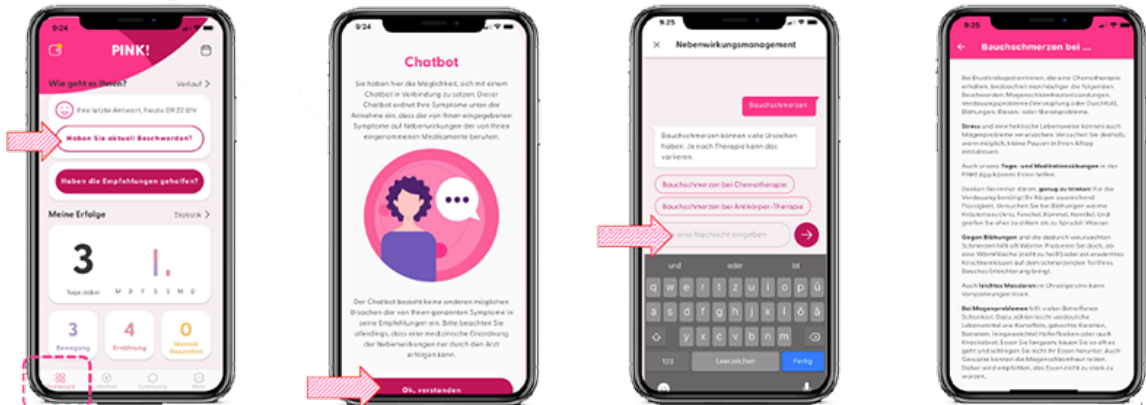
9:24

PINK!

Wie geht es Ihnen?

Verlauf >

Ihre letzte Antwort, heute 09:22 Uhr

Haben Sie aktuell Beschwerden?

Haben die Empfehlungen geholfen?

Meine Erfolge

Statistik >

3

Tage dabei

M D F S S M D

3
Bewegung

4
Ernährung

0
Mentale Gesundheit

Dashboard

Community

9:24

Chatbot

Sie haben hier die Möglichkeit, sich mit einem Chatbot in Verbindung zu setzen. Dieser Chatbot ordnet Ihre Symptome unter der Annahme ein, dass die von Ihnen eingegebenen Symptome auf Nebenwirkungen der von Ihnen eingenommenen Medikamente beruhen.

Der Chatbot bezieht keine anderen möglichen Ursachen der von Ihnen genannten Symptome in seine Empfehlungen ein. Bitte beachten Sie allerdings, dass eine medizinische Einordnung der Nebenwirkungen nur durch den Arzt erfolgen kann.

Ok, verstanden

9:25

Nebenwirkungsmanagement

Bauchschmerzen

Bauchschmerzen können viele Ursachen haben. Je nach Therapie kann dies variieren.

Bauchschmerzen bei Chemotherapie

Bauchschmerzen bei Antikörper-Therapie

Eine Nachricht eingeben

und

oder

ist

q w e r t z u i o p ü

a s d f g h j k l ö ä

y x c v b n m

123

Leerzeichen

Fertig

9:25

Bauchschmerzen bei ...

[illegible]

Stress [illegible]

Auch unsere Yoga- und Meditationsübungen in der PINK! App können Ihnen helfen.

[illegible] genug zu trinken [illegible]

Gegen Blähungen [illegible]

Auch leichtes Massieren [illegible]

Bei Magenproblemen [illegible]